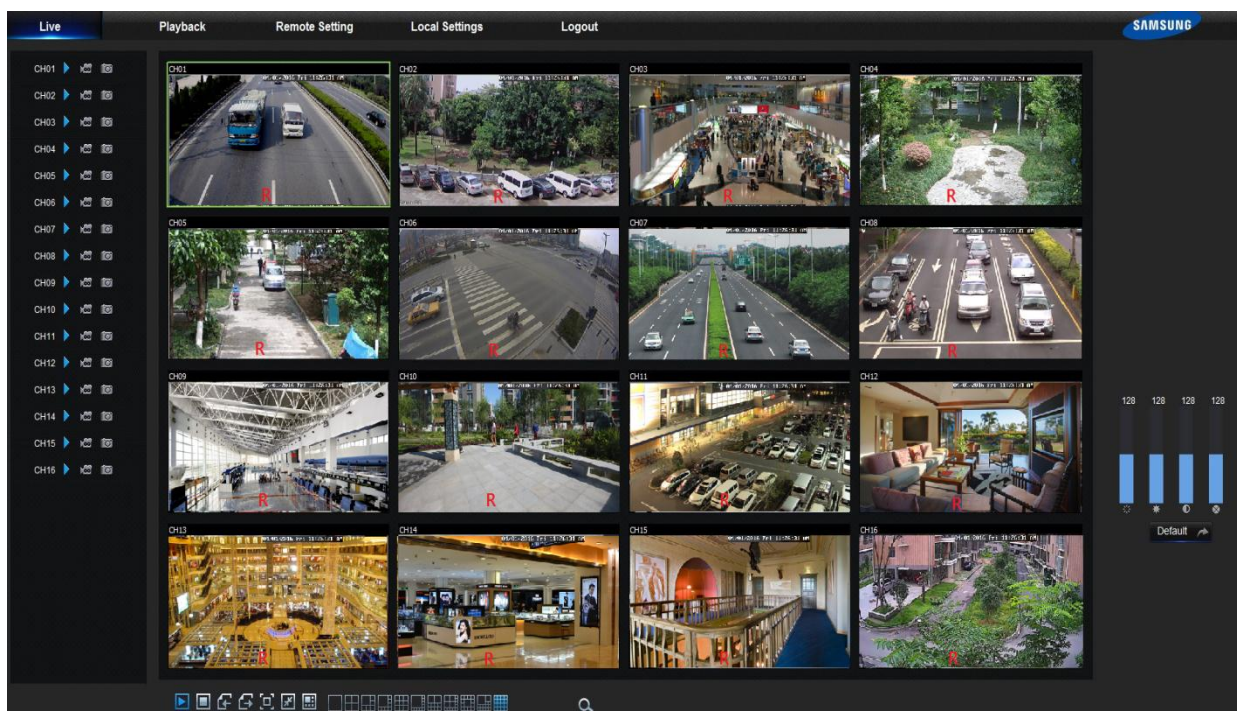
Live Playback Remote Setting Local Settings Logout

SAMSUNG

CH01
CH02
CH03
CH04
CH05
CH06
CH07
CH08
CH09
CH10
CH11
CH12
CH13
CH14
CH15
CH16

CH01
R
CH02
R
CH03
R
CH04
R
CH05
R
CH06
R
CH07
R
CH08
R
CH09
R
CH10
R
CH11
R
CH12
R
CH13
R
CH14
R
CH15
R
CH16
R

128 128 128 128

Default